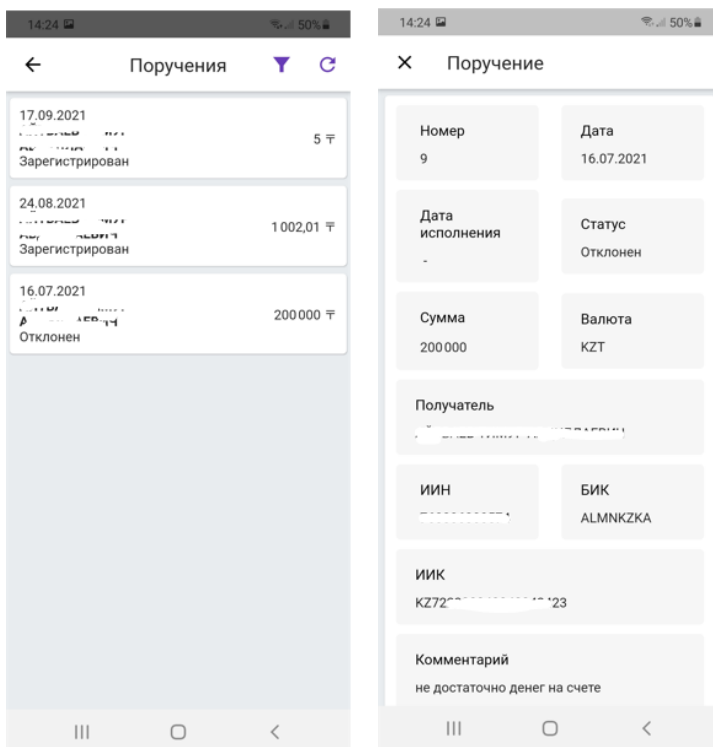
14:24 50%

Поручения

17.09.2021
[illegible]
Зарегистрирован
5 ₸

24.08.2021
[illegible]
Зарегистрирован
1 002,01 ₸

16.07.2021
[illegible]
Отклонен
200 000 ₸

14:24 50%

Поручение

Номер
9

Дата
16.07.2021

Дата исполнения
-

Статус
Отклонен

Сумма
200 000

Валюта
KZT

Получатель
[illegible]

ИИН
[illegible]

БИК
ALMNKZKA

ИИК
KZ72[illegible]23

Комментарий
не достаточно денег на счете